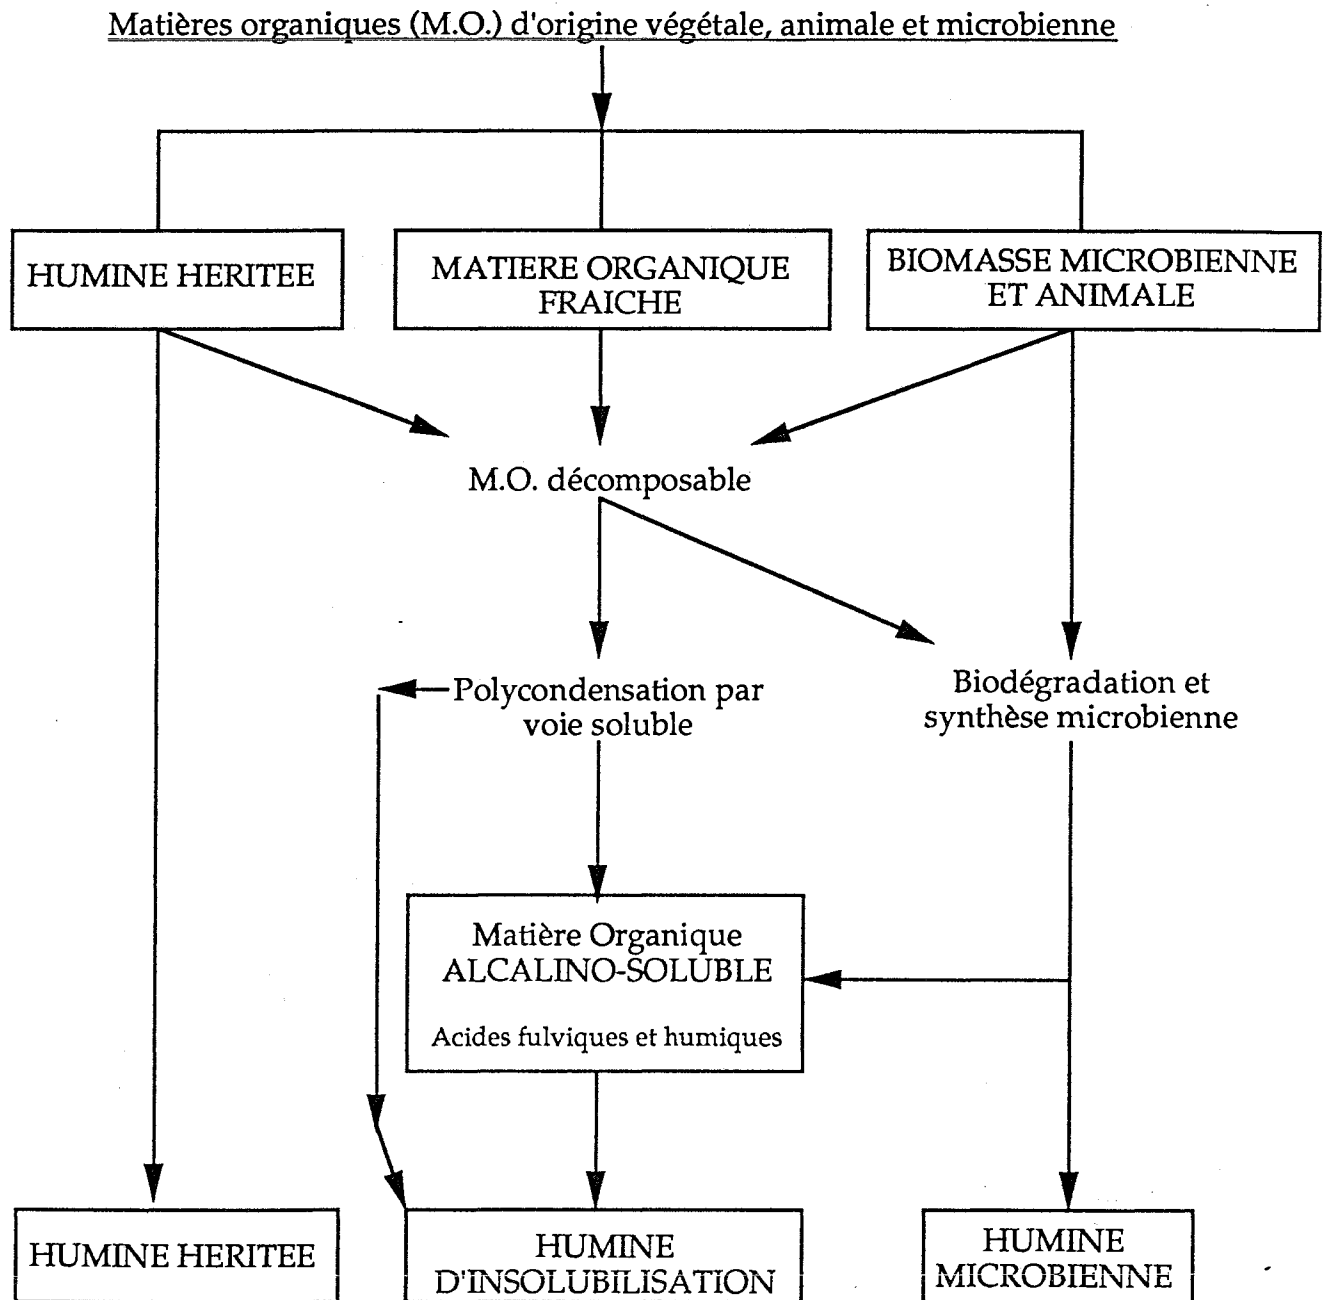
Matières organiques (M.O.) d'origine végétale, animale et microbienne

HUMINE HERITEE

MATIERE ORGANIQUE FRAICHE

BIOMASSE MICROBIENNE ET ANIMALE

M.O. décomposable

Polycondensation par voie soluble

Biodégradation et synthèse microbienne

Matière Organique ALCALINO-SOLUBLE

Acides fulviques et humiques

HUMINE HERITEE

HUMINE D'INSOLUBILISATION

HUMINE MICROBIENNE